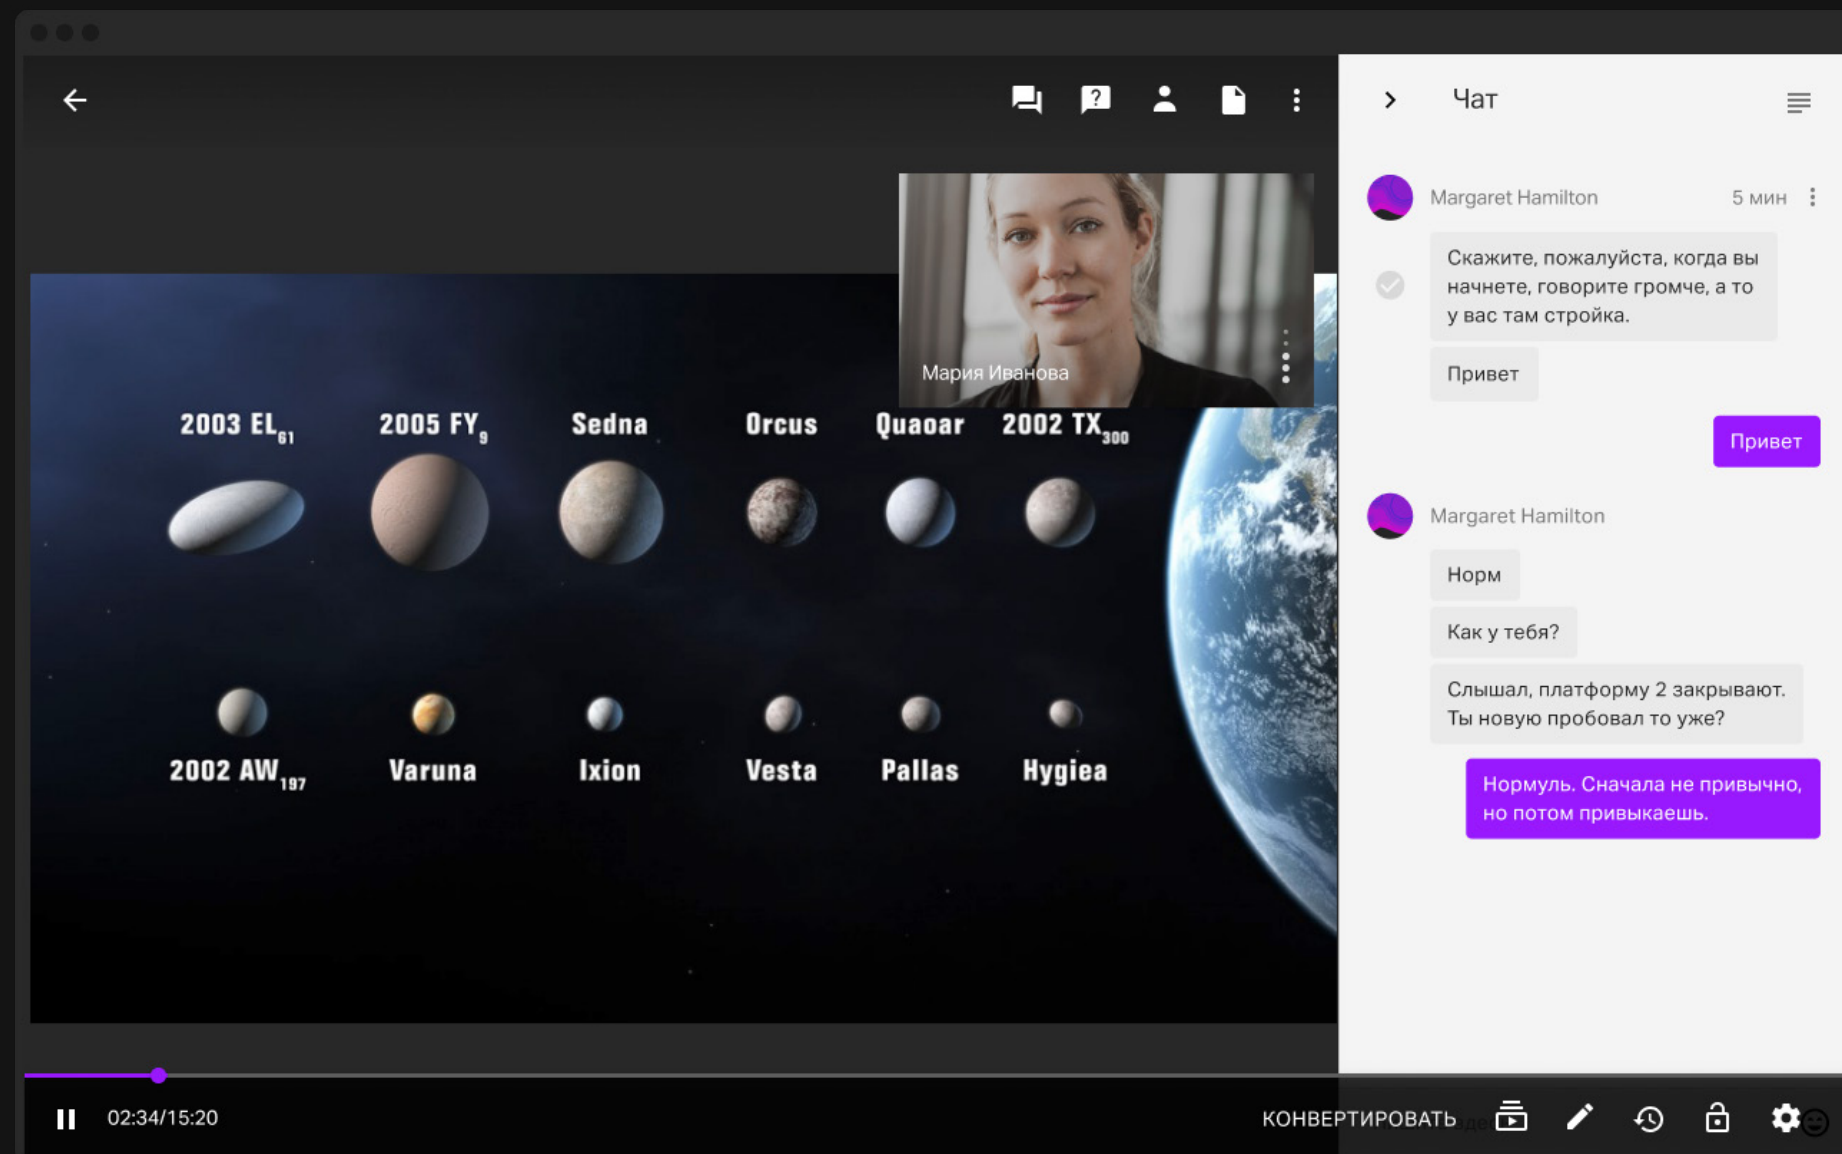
Мария Иванова

2003 EL$_{61}$ 2005 FY$_{9}$ Sedna Orcus Quaoar 2002 TX$_{300}$

2002 AW$_{197}$ Varuna Ixion Vesta Pallas Hygiea

02:34/15:20

КОНВЕРТИРОВАТЬ

Чат

Margaret Hamilton 5 мин

Скажите, пожалуйста, когда вы начнете, говорите громче, а то у вас там стройка.

Привет

Привет

Margaret Hamilton

Норм

Как у тебя?

Слышал, платформу 2 закрывают. Ты новую пробовал то уже?

Нормуль. Сначала не привычно, но потом привыкаешь.